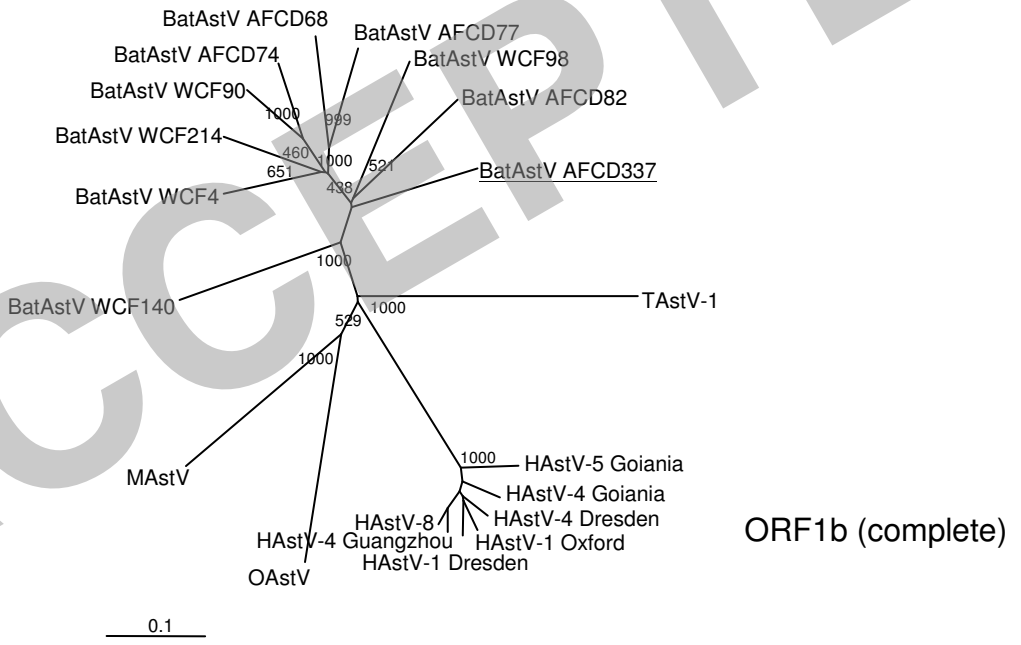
BatAstV AFCD68
BatAstV AFCD77
BatAstV AFCD74
BatAstV WCF98
BatAstV WCF90
BatAstV AFCD82
1000
999
BatAstV WCF214
460
1000
521
651
438
BatAstV AFCD337
BatAstV WCF4
1000
BatAstV WCF140
1000
TAstV-1
529
1000
1000
HAstV-5 Goiania
MAstV
HAstV-4 Goiania
HAstV-8
HAstV-4 Dresden
ORF1b (complete)
HAstV-4 Guangzhou
HAstV-1 Oxford
HAstV-1 Dresden
OAstV
0.1